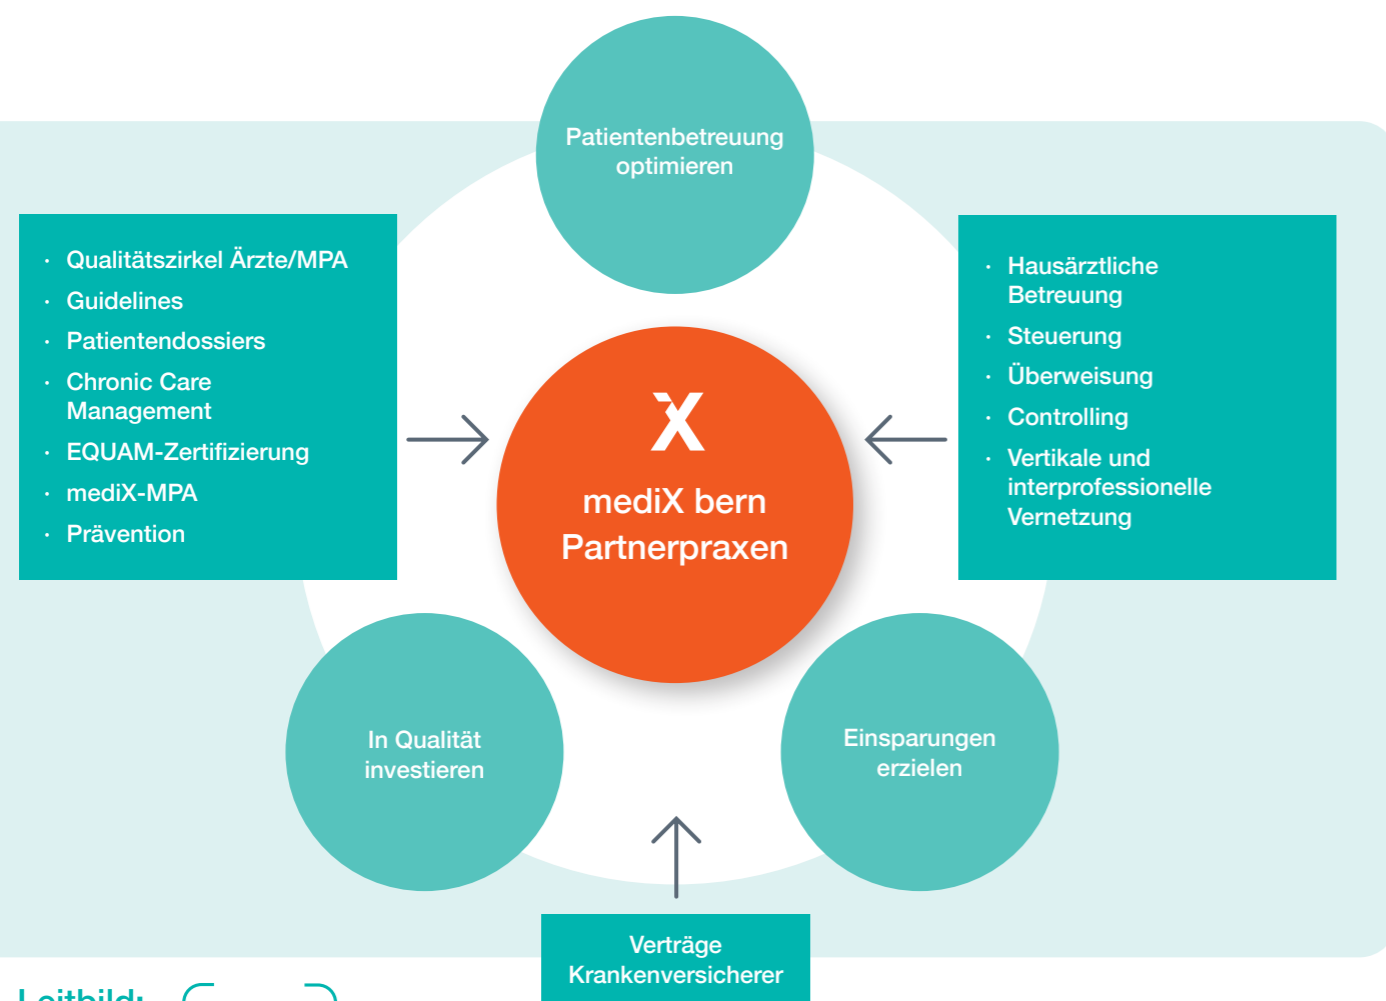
Patientenbetreuung optimieren

- Qualitätszirkel Ärzte/MPA
- Guidelines
- Patientendossiers
- Chronic Care Management
- EQUAM-Zertifizierung
- mediX-MPA
- Prävention

X

mediX bern Partnerpraxen

- Hausärztliche Betreuung
- Steuerung
- Überweisung
- Controlling
- Vertikale und interprofessionelle Vernetzung

In Qualität investieren

Einsparungen erzielen

Verträge Krankenversicherer

Leitbild: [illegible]